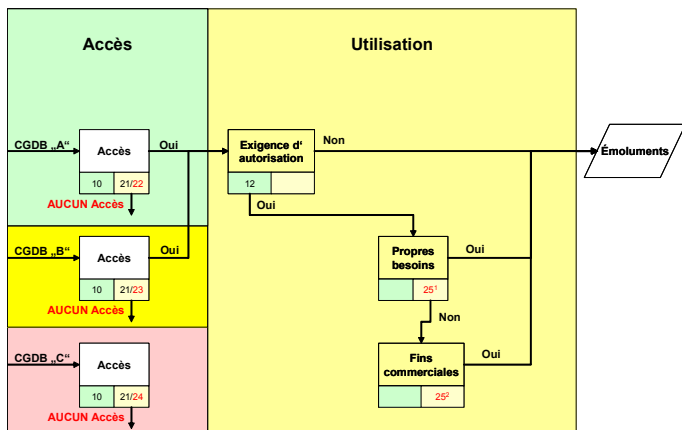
Accès

Utilisation

CGDB „A“

Accès

10 | 21/22

AUCUN Accès

Oui

Exigence d' autorisation

12

Non

Émoluments

Oui

CGDB „B“

Accès

10 | 21/23

AUCUN Accès

Oui

Propres besoins

$25^1$

Oui

Non

CGDB „C“

Accès

10 | 21/24

AUCUN Accès

Fins commerciales

$25^2$

Oui